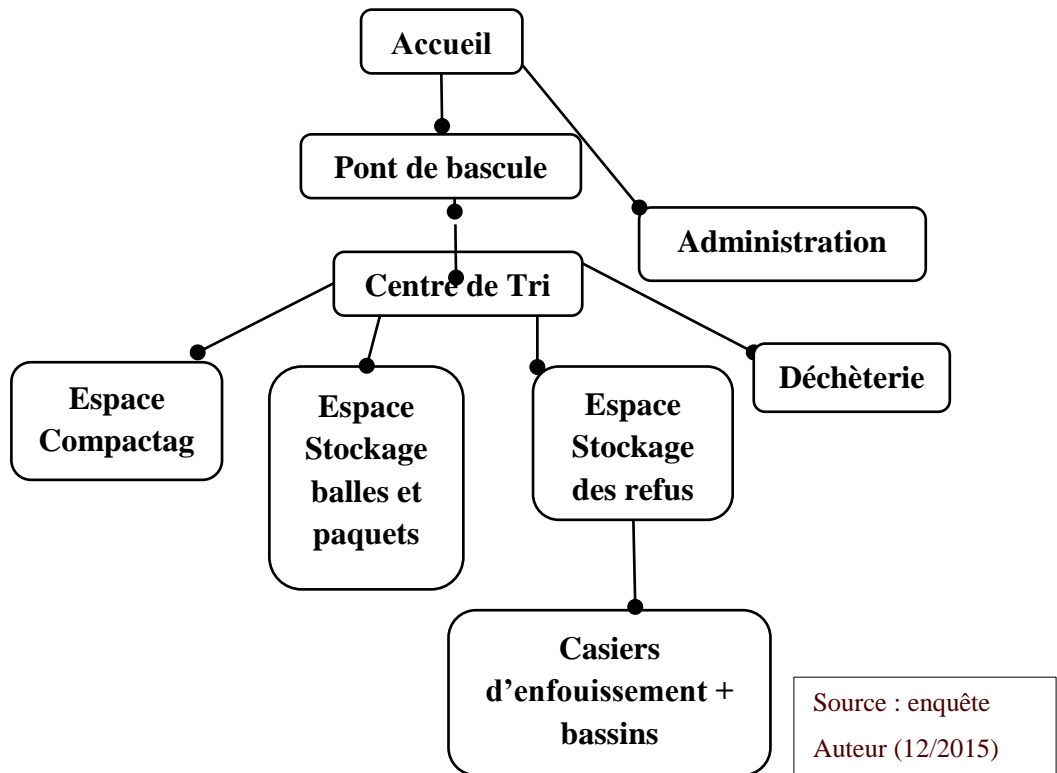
Accueil

Pont de bascule

Administration

Centre de Tri

Espace Compactag

Espace Stockage balles et paquets

Espace Stockage des refus

Déchèterie

Casiers d'enfouissement + bassins

Source : enquête

Auteur (12/2015)